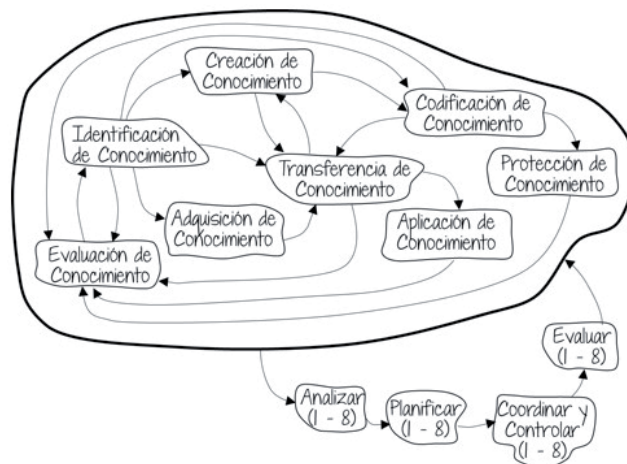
Creación de Conocimiento

Codificación de Conocimiento

Identificación de Conocimiento

Transferencia de Conocimiento

Protección de Conocimiento

Adquisición de Conocimiento

Aplicación de Conocimiento

Evaluación de Conocimiento

Evaluar (1 - 8)

Analizar (1 - 8)

Planificar (1 - 8)

Coordinar y Controlar (1 - 8)